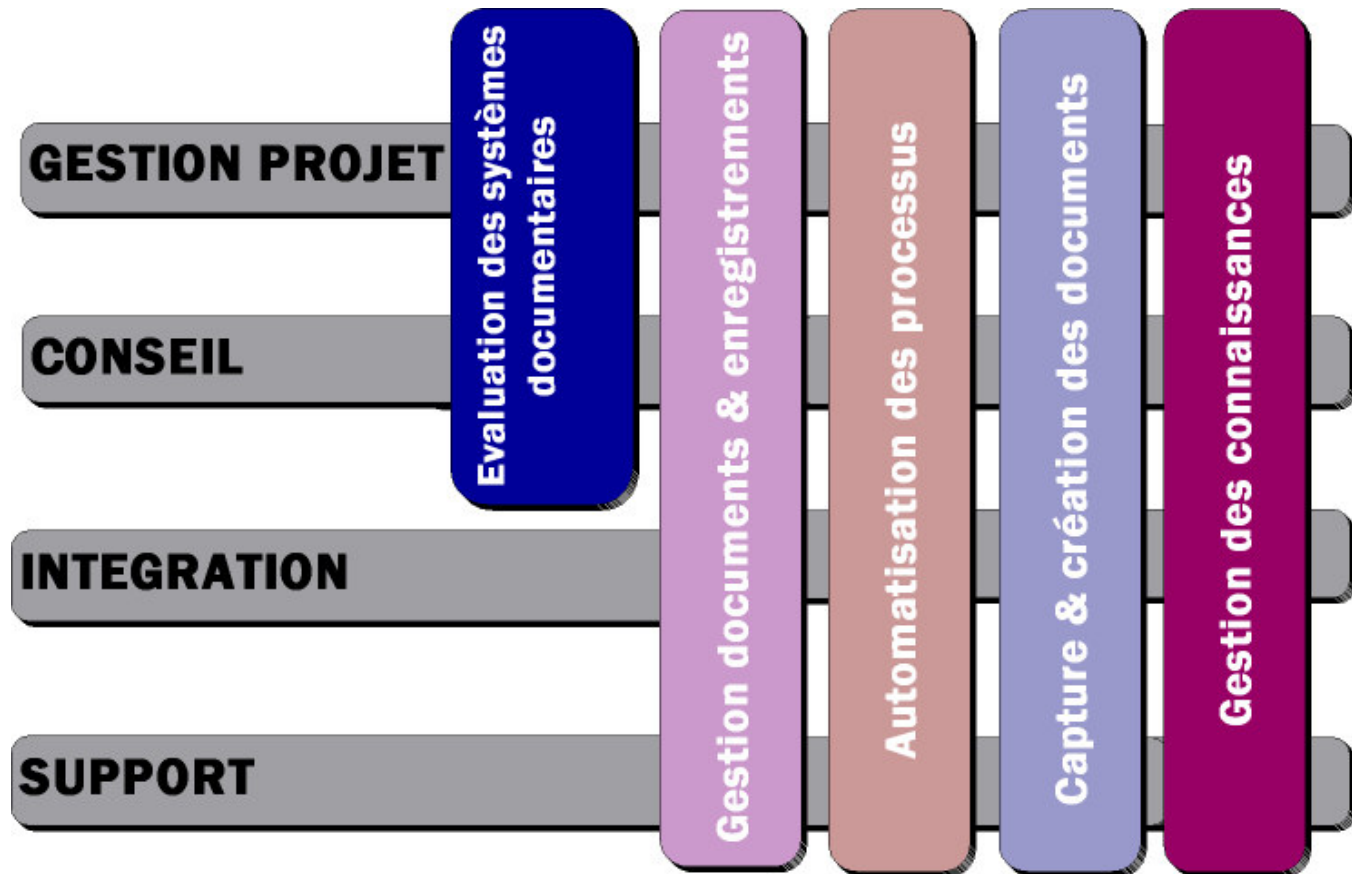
GESTION PROJET

CONSEIL

INTEGRATION

SUPPORT

Evaluation des systèmes documentaires

Gestion documents & enregistrements

Automatisation des processus

Capture & création des documents

Gestion des connaissances